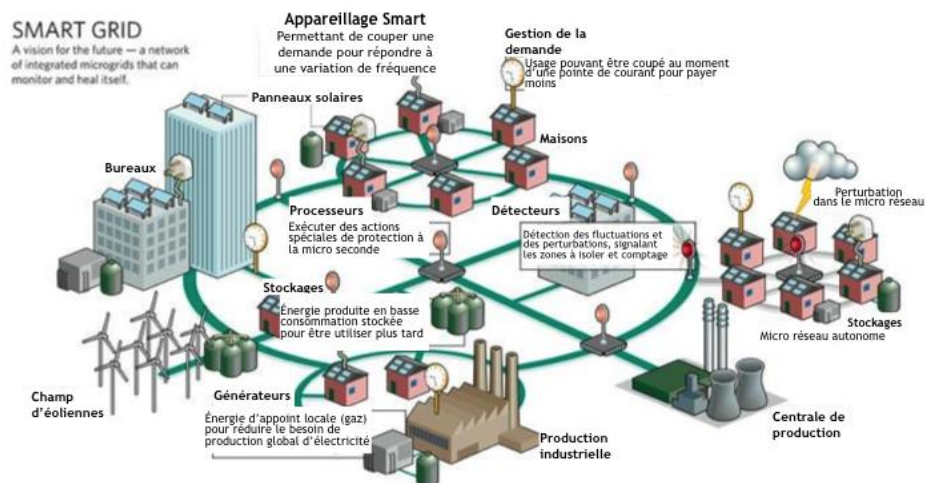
SMART GRID
A vision for the future — a network of integrated microgrids that can monitor and heal itself.

Appareillage Smart
Permettant de couper une demande pour répondre à une variation de fréquence

Gestion de la demande
Usage pouvant être coupé au moment d'une pointe de courant pour payer moins

Panneaux solaires

Maisons

Bureaux

Processeurs
Exécuter des actions spéciales de protection à la micro seconde

Détecteurs
Détection des fluctuations et des perturbations, signalant les zones à isoler et comptage

Perturbation dans le micro reseau

Stockages
Énergie produite en basse consommation stockée pour être utiliser plus tard

Stockages
Micro réseau autonome

Champ d'éoliennes

Générateurs
Énergie d'appoint locale (gaz) pour réduire le besoin de production global d'électricité

Production industrielle

Centrale de production